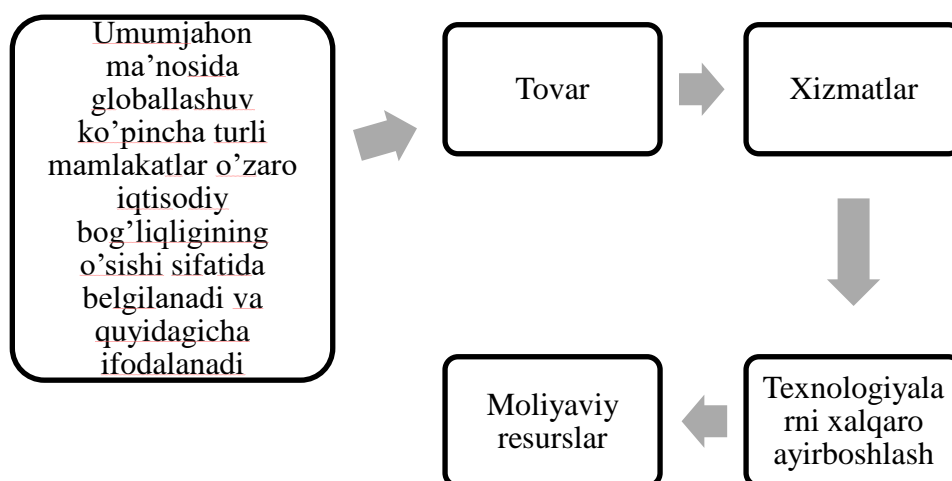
Umumjahon ma'nosida globallashuv ko'pincha turli mamlakatlar o'zaro iqtisodiy bog'liqligining o'sishi sifatida belgilanadi va quyidagicha ifodalanadi

Tovar

Xizmatlar

Texnologiyalarni xalqaro ayirboshlash

Moliyaviy resurslar